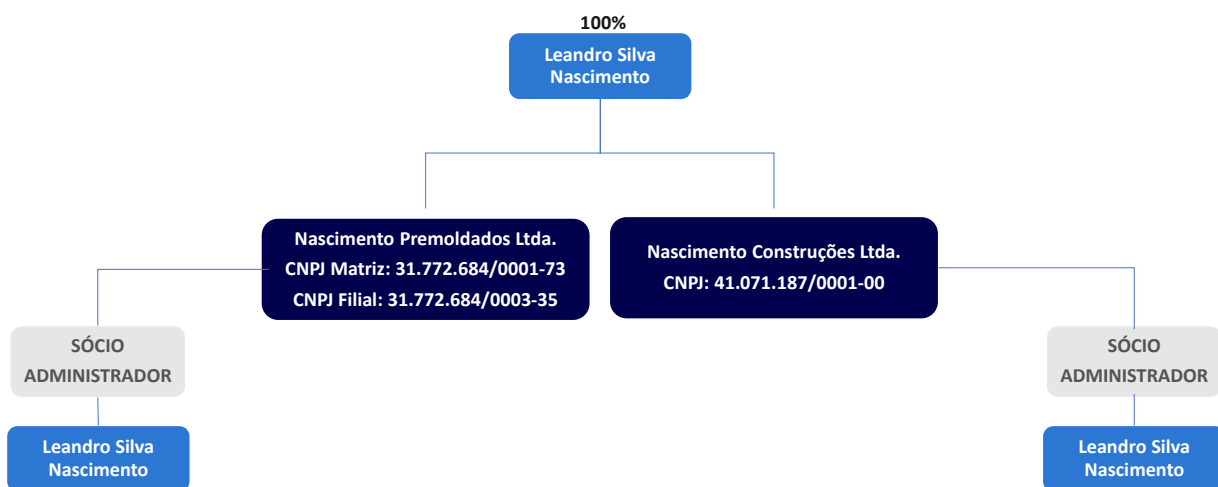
100%

Leandro Silva Nascimento

Nascimento Premoldados Ltda.
CNPJ Matriz: 31.772.684/0001-73
CNPJ Filial: 31.772.684/0003-35

Nascimento Construções Ltda.
CNPJ: 41.071.187/0001-00

SÓCIO ADMINISTRADOR

Leandro Silva Nascimento

SÓCIO ADMINISTRADOR

Leandro Silva Nascimento